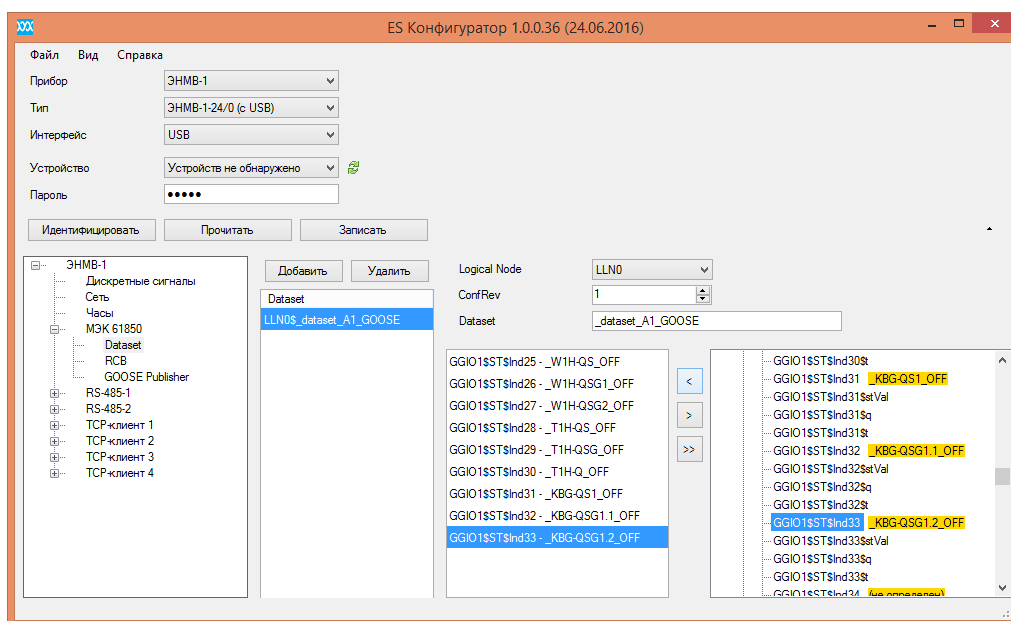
ES Конфигуратор 1.0.0.36 (24.06.2016)

Файл Вид Справка

Прибор ЭНМВ-1
Тип ЭНМВ-1-24/0 (с USB)
Интерфейс USB
Устройство Устройств не обнаружено
Пароль •••••

Идентифицировать Прочитать Записать

ЭНМВ-1
Дискретные сигналы
Сеть
Часы
МЭК 61850
Dataset
RCB
GOOSE Publisher
RS-485-1
RS-485-2
TCP-клиент 1
TCP-клиент 2
TCP-клиент 3
TCP-клиент 4

Добавить Удалить

Dataset
LLN0$_dataset_A1_GOOSE

Logical Node LLN0
ConfRev 1
Dataset _dataset_A1_GOOSE

GGIO1$ST$Ind25 - _W1H-QS_OFF
GGIO1$ST$Ind26 - _W1H-QSG1_OFF
GGIO1$ST$Ind27 - _W1H-QSG2_OFF
GGIO1$ST$Ind28 - _T1H-QS_OFF
GGIO1$ST$Ind29 - _T1H-QSG_OFF
GGIO1$ST$Ind30 - _T1H-Q_OFF
GGIO1$ST$Ind31 - _KBG-QS1_OFF
GGIO1$ST$Ind32 - _KBG-QSG1.1_OFF
GGIO1$ST$Ind33 - _KBG-QSG1.2_OFF

<
>
>>

GGIO1$ST$Ind30$t
GGIO1$ST$Ind31 _KBG-QS1_OFF
GGIO1$ST$Ind31$stVal
GGIO1$ST$Ind31$q
GGIO1$ST$Ind31$t
GGIO1$ST$Ind32 _KBG-QSG1.1_OFF
GGIO1$ST$Ind32$stVal
GGIO1$ST$Ind32$q
GGIO1$ST$Ind32$t
GGIO1$ST$Ind33 _KBG-QSG1.2_OFF
GGIO1$ST$Ind33$stVal
GGIO1$ST$Ind33$q
GGIO1$ST$Ind33$t
GGIO1$ST$Ind34 (не определен)